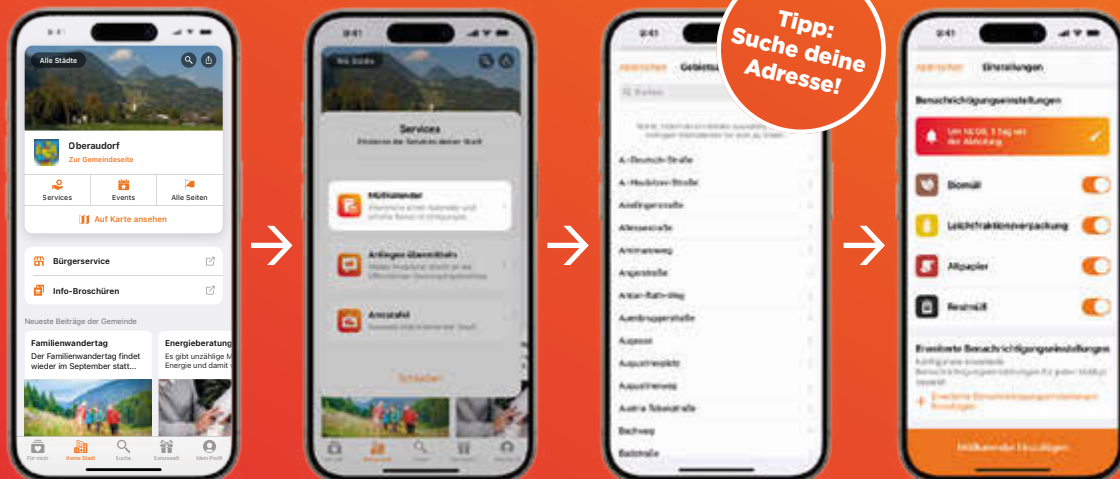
Tipp: Suche deine Adresse!

9:41

Alle Städte

Oberaudorf
Zur Gemeindeseite

Services
Events
Alle Seiten

Auf Karte ansehen

Bürgerservice
Info-Broschüren

Neueste Beiträge der Gemeinde

Familienwandertag
Der Familienwandertag findet wieder im September statt...

Energieberatung
Es gibt unzählige M Energie und damit

Für mich
Meine Stadt
Suche
Gutscheine
Mein Profil

9:41

Alle Städte

Services
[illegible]

Müllkalender
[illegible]

Anliegen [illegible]
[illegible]

Amtstafel
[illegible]

Schließen

9:41

Abbrechen
Gebiets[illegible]

Suchen

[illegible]

A.-Deutsch-Straße
A.-Hauböck-Straße
Aindlingerstraße
Allensteinstraße
Ammannweg
Angerstraße
Anton-Rath-Weg
Auenbruggerstraße
Augasse
Augustinerplatz
Augustinerweg
Austria-Tabakstraße
Bachweg
Badstraße

9:41

Abbrechen
Einstellungen

Benachrichtigungseinstellungen

Um 18:00, 1 Tag vor der Abholung

Biomüll
Leichtfraktionsverpackung
Altpapier
Restmüll

Erweiterte Benachrichtigungseinstellungen
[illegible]

Erweiterte Benachrichtigungseinstellungen hinzufügen

Müllkalender hinzufügen